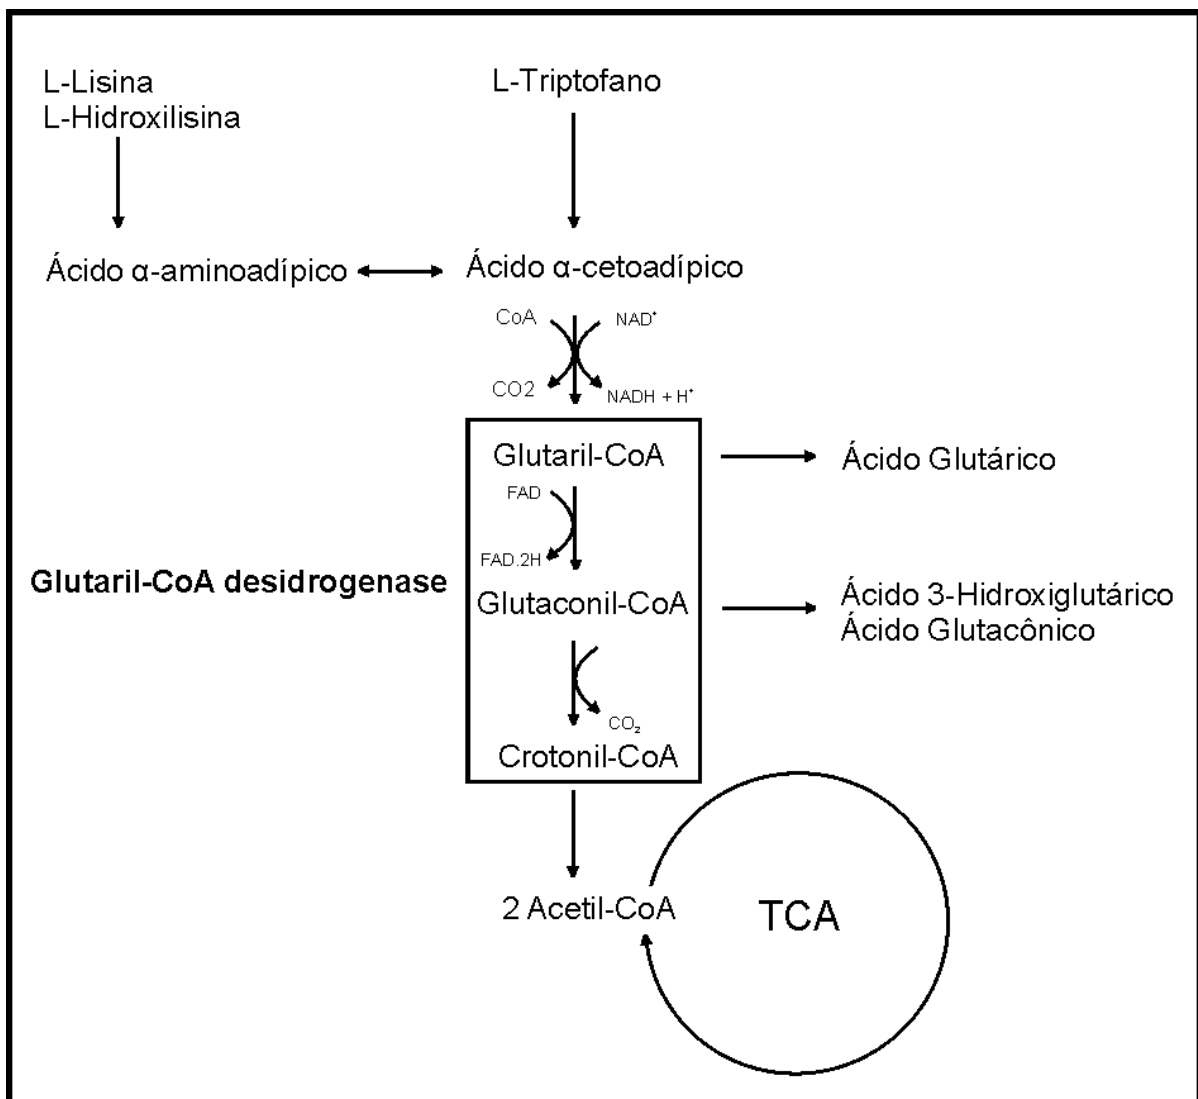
L-Lisina
L-Hidroxilisina

L-Triptofano

Ácido α-aminoadípico

Ácido α-cetoadípico

CoA

NAD$^+$

CO2

NADH + H$^+$

Glutaril-CoA

Ácido Glutárico

FAD

FAD.2H

Glutaril-CoA desidrogenase

Glutaconil-CoA

Ácido 3-Hidroxiglutárico
Ácido Glutacônico

$CO_2$

Crotonil-CoA

2 Acetil-CoA

TCA